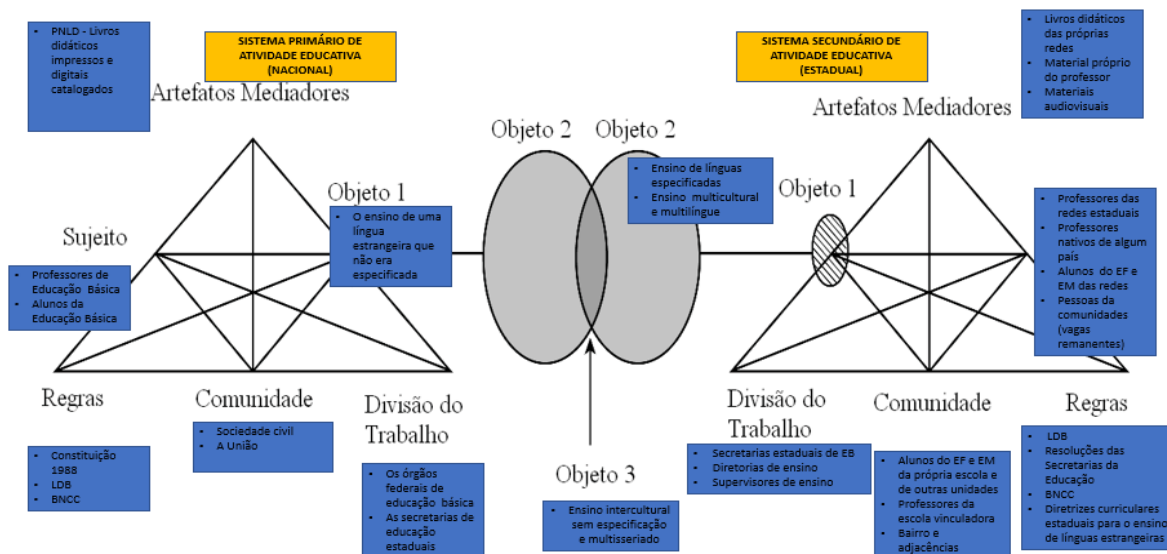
PNLD - Livros didáticos impressos e digitais catalogados

SISTEMA PRIMÁRIO DE ATIVIDADE EDUCATIVA (NACIONAL)

Artefatos Mediadores

Sujeito

Professores de Educação Básica
Alunos da Educação Básica

Objeto 1

O ensino de uma língua estrangeira que não era especificada

Regras

Comunidade

Divisão do Trabalho

Constituição 1988
LDB
BNCC

Sociedade civil
A União

Os órgãos federais de educação básica
As secretarias de educação estaduais

Objeto 2

Objeto 2

Ensino de línguas especificadas
Ensino multicultural e multilíngue

Objeto 3

Ensino intercultural sem especificação e multisseriado

SISTEMA SECUNDÁRIO DE ATIVIDADE EDUCATIVA (ESTADUAL)

Livros didáticos das próprias redes
Material próprio do professor
Materiais audiovisuais

Artefatos Mediadores

Objeto 1

Professores das redes estaduais
Professores nativos de algum país
Alunos do EF e EM das redes
Pessoas da comunidades (vagas remanentes)

Divisão do Trabalho

Comunidade

Regras

Secretarias estaduais de EB
Diretorias de ensino
Supervisores de ensino

Alunos do EF e EM da própria escola e de outras unidades
Professores da escola vinculadora
Bairro e adjacências

LDB
Resoluções das Secretarias da Educação
BNCC
Diretrizes curriculares estaduais para o ensino de línguas estrangeiras